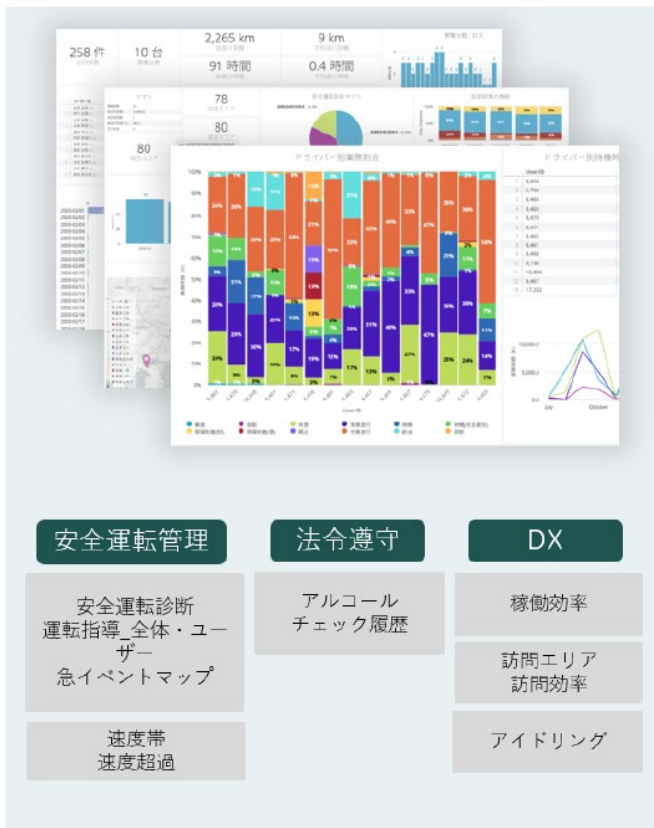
258 件

10 台

2,265 km

9 km

91 時間

0.4 時間

78

80

80

ドライバー別業務割合

ドライバー別待機時

安全運転管理

法令遵守

DX

安全運転診断
運転指導_全体・ユーザー
急イベントマップ

アルコール
チェック履歴

稼働効率

訪問エリア
訪問効率

速度帯
速度超過

アイドリング